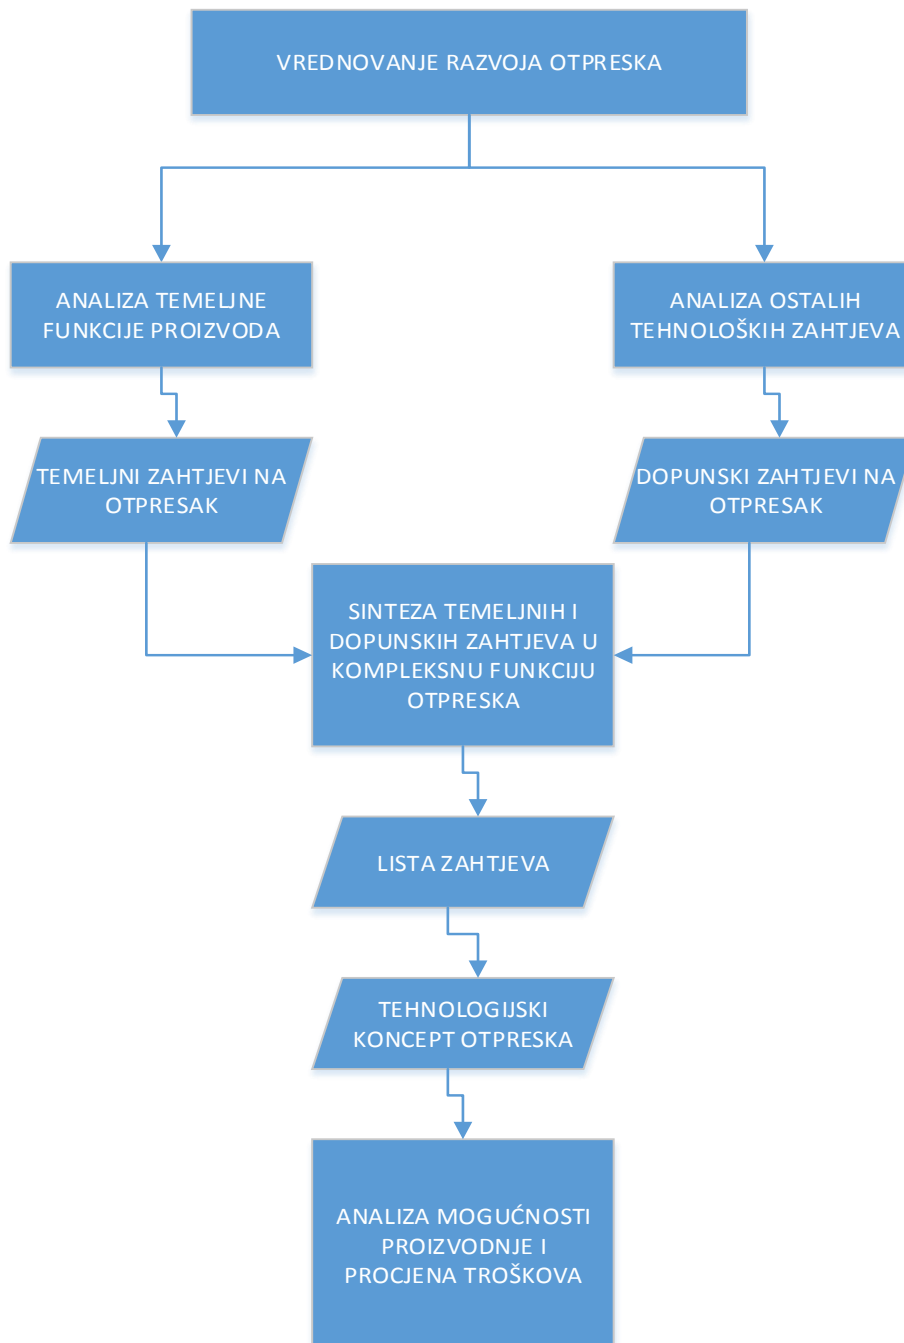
VREDNOVANJE RAZVOJA OTPRESKA

ANALIZA TEMELJNE FUNKCIJE PROIZVODA

ANALIZA OSTALIH TEHNOLOŠKIH ZAHTJEVA

TEMELJNI ZAHTJEVI NA OTPRESAK

DOPUNSKI ZAHTJEVI NA OTPRESAK

SINTEZA TEMELJNIH I DOPUNSKIH ZAHTJEVA U KOMPLEKSNU FUNKCIJU OTPRESKA

LISTA ZAHTJEVA

TEHNOLOGIJSKI KONCEPT OTPRESKA

ANALIZA MOGUĆNOSTI PROIZVODNJE I PROCJENA TROŠKOVA